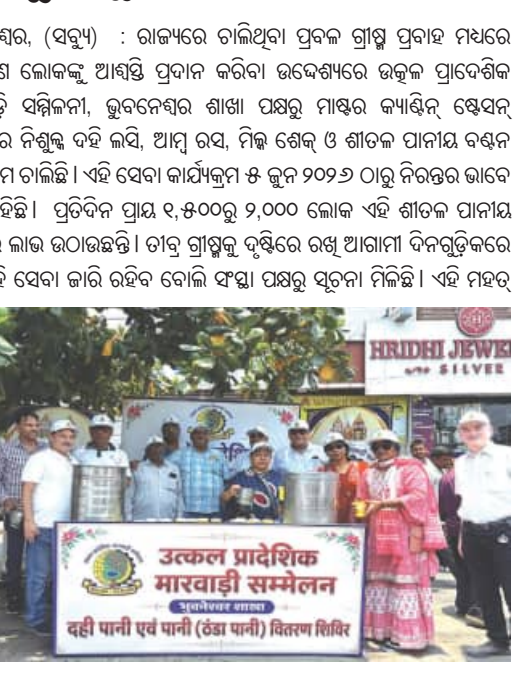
ଶ୍ୱର, (ସବ୍ୟୁ) : ରାଜ୍ୟରେ ଚାଲିଥିବା ପ୍ରବଳ ଗ୍ରୀଷ୍ମ ପ୍ରବାହ ମଧ୍ୟରେ ଶ ଲୋକଙ୍କୁ ଆଶ୍ୱସ୍ତି ପ୍ରଦାନ କରିବା ଉଦ୍ଦେଶ୍ୟରେ ଉତ୍କଳ ପ୍ରାଦେଶିକ ଡ଼ି ସମ୍ମିଳନୀ, ଭୁବନେଶ୍ୱର ଶାଖା ପକ୍ଷରୁ ମାଷ୍ଟର କ୍ୟାଣ୍ଟିନ୍ ଷ୍ଟେସନ୍ ର ନିଃଶୁଳ୍କ ଦହି ଲସି, ଆମ୍ବ ରସ, ମିଲ୍କ ଶେକ୍ ଓ ଶୀତଳ ପାନୀୟ ବଣ୍ଟନ ମ ଚାଲିଛି। ଏହି ସେବା କାର୍ଯ୍ୟକ୍ରମ ୫ ଜୁନ ୨୦୨୬ ଠାରୁ ନିରନ୍ତର ଭାବେ ହିଛି। ପ୍ରତିଦିନ ପ୍ରାୟ ୧,୫୦୦ରୁ ୨,୦୦୦ ଲୋକ ଏହି ଶୀତଳ ପାନୀୟ ଲାଭ ଉଠାଉଛନ୍ତି। ତୀବ୍ର ଗ୍ରୀଷ୍ମକୁ ଦୃଷ୍ଟିରେ ରଖି ଆଗାମୀ ଦିନଗୁଡ଼ିକରେ ହି ସେବା ଜାରି ରହିବ ବୋଲି ସଂସ୍ଥା ପକ୍ଷରୁ ସୂଚନା ମିଳିଛି। ଏହି ମହତ୍

HRIDHI JEWE
SILVER

उत्कल प्रादेशिक
मारवाड़ी सम्मेलन
भुवनेश्वर शाखा
दही पानी एवं पानी (ठंडा पानी) वितरण शिविर